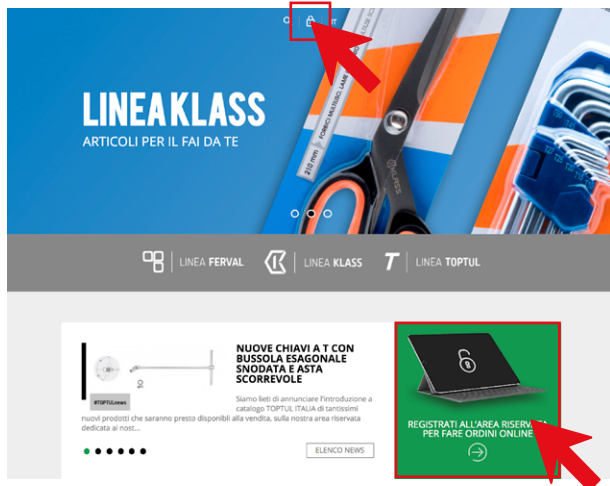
LINEA KLASS
ARTICOLI PER IL FAI DA TE

210 mm FORBICI MULTIUSO LAME

KLASS

LINEA FERVAL | LINEA KLASS | LINEA TOPTUL

#TOPTULnews

NUOVE CHIAVI A T CON BUSSOLA ESAGONALE SNODATA E ASTA SCORREVOLE

Siamo lieti di annunciare l'introduzione a catalogo TOPTUL ITALIA di tantissimi nuovi prodotti che saranno presto disponibili alla vendita, sulla nostra area riservata dedicata ai nost...

ELENCO NEWS

REGISTRATI ALL'AREA RISERV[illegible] PER FARE ORDINI ONLINE